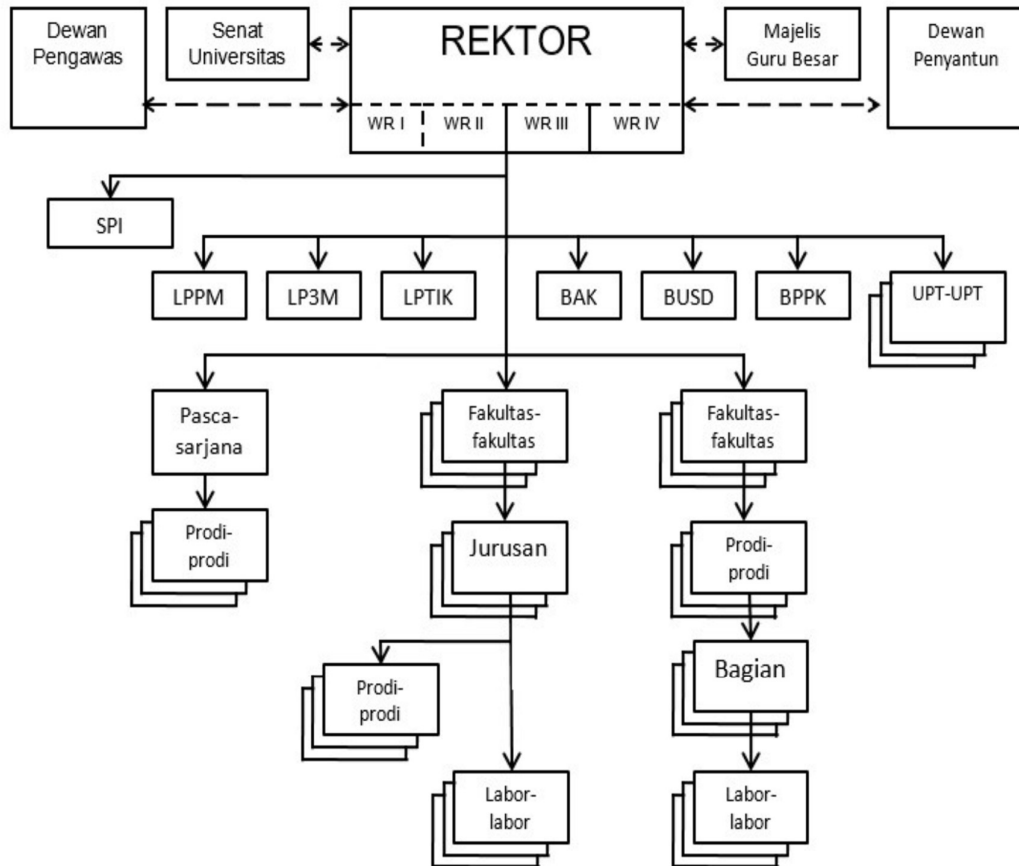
Dewan Pengawas

Senat Universitas

REKTOR

WR I | WR II | WR III | WR IV

Majelis Guru Besar

Dewan Penyantun

SPI

LPPM

LP3M

LPTIK

BAK

BUSD

BPPK

UPT-UPT

Pasca-sarjana

Fakultas-fakultas

Fakultas-fakultas

Prodi-prodi

Jurusan

Prodi-prodi

Prodi-prodi

Bagian

Labor-labor

Labor-labor